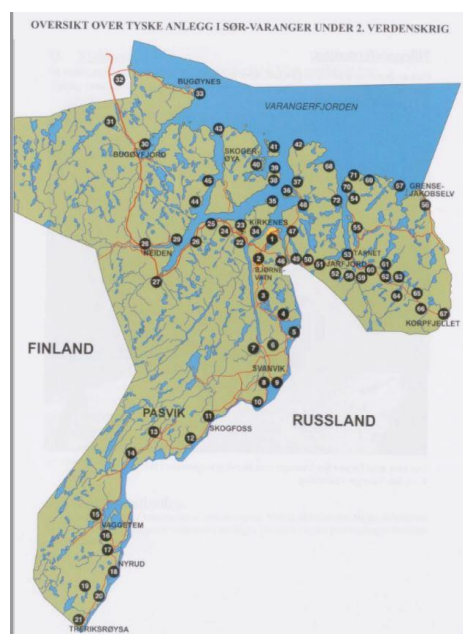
OVERSIKT OVER TYSKE ANLEGG I SØR-VARANGER UNDER 2. VERDENSKRIG

32
BUGØYNES
33
VARANGERFJORDEN
31
30
BUGØYFJORD
43
SKOGERØYA
41
42
39
40
38
37
36
68
71
69
57
GRENSE-JAKOBSELV
56
45
44
70
72
54
55
26
25
24
23
22
35
34
KIRKENES
1
47
2
SJØRNEVATN
46
49
50
51
48
53
TÅRNET
JARFJORD
58
59
60
61
62
63
64
65
66
67
KORPFJELLET
29
28
NEIDEN
27
3
4
5
FINLAND
7
6
SVANVIK
8
9
10
RUSSLAND
PASVIK
11
SKOGFOSS
13
12
14
15
VAGGETEM
16
17
NYRUD
18
19
20
21
TRERIKSRØYSA